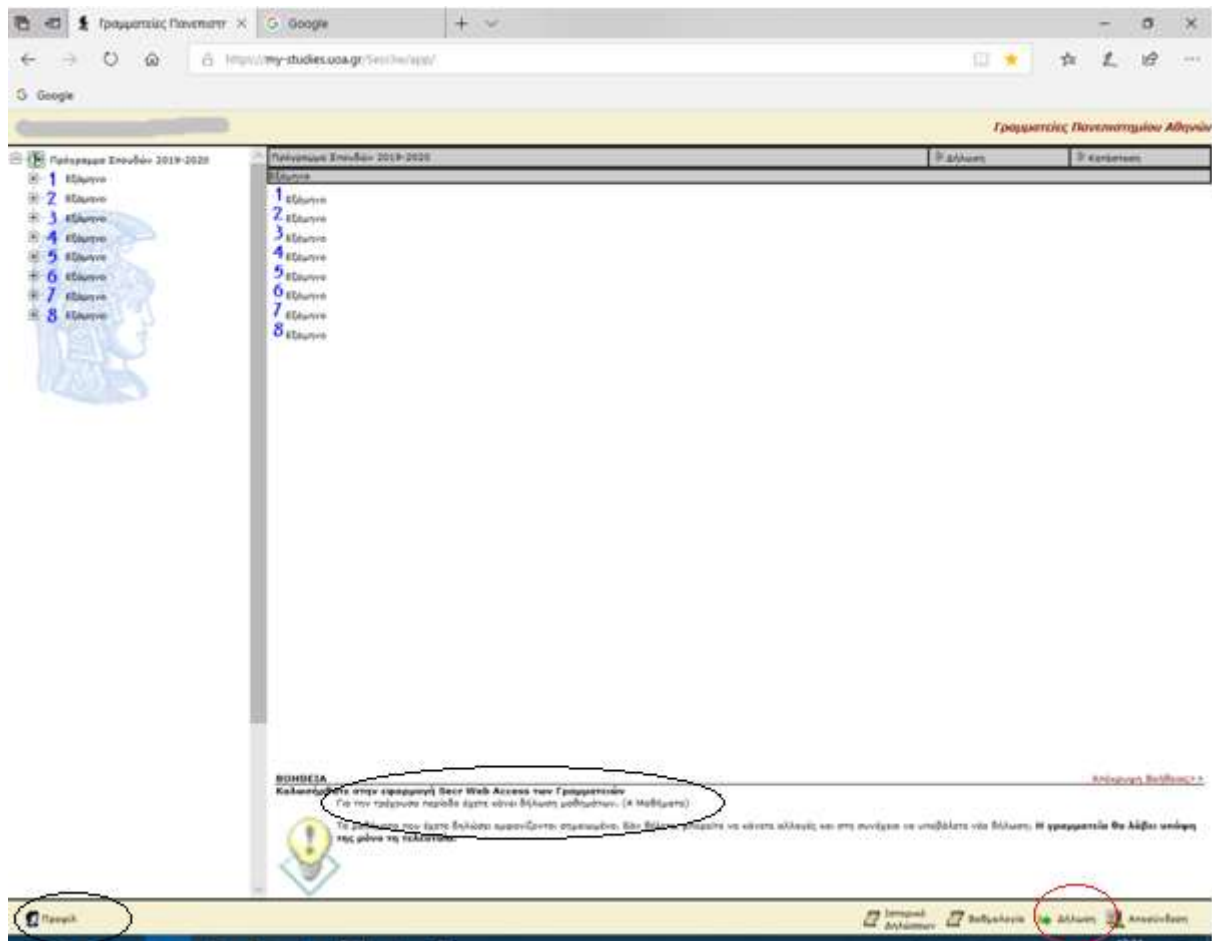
Γραμματείες Πανεπιστ ×
Google
https://my-studies.uoa.gr/Secr3w/app/
Google
Γραμματείες Πανεπιστημίου Αθηνών

Πρόγραμμα Σπουδών 2019-2020
1 Εξάμηνο
2 Εξάμηνο
3 Εξάμηνο
4 Εξάμηνο
5 Εξάμηνο
6 Εξάμηνο
7 Εξάμηνο
8 Εξάμηνο

| Πρόγραμμα Σπουδών 2019-2020 | Δήλωση | Κατάσταση |
|---|---|---|
| Εξάμηνο | | |

1 Εξάμηνο
2 Εξάμηνο
3 Εξάμηνο
4 Εξάμηνο
5 Εξάμηνο
6 Εξάμηνο
7 Εξάμηνο
8 Εξάμηνο

ΒΟΗΘΕΙΑ
Απόκρυψη Βοήθειας>>
Καλωσορίσατε στην εφαρμογή Secr Web Access των Γραμματειών
Για την τρέχουσα περίοδο έχετε κάνει δήλωση μαθημάτων. (4 Μαθήματα)
Τα μαθήματα που έχετε δηλώσει εμφανίζονται σημειωμένα. Εάν θέλετε μπορείτε να κάνετε αλλαγές και στη συνέχεια να υποβάλετε νέα δήλωση. Η γραμματεία θα λάβει υπόψη της μόνο τη τελευταία.

Προφίλ
Ιστορικό Δηλώσεων
Βαθμολογία
Δήλωση
Αποσύνδεση